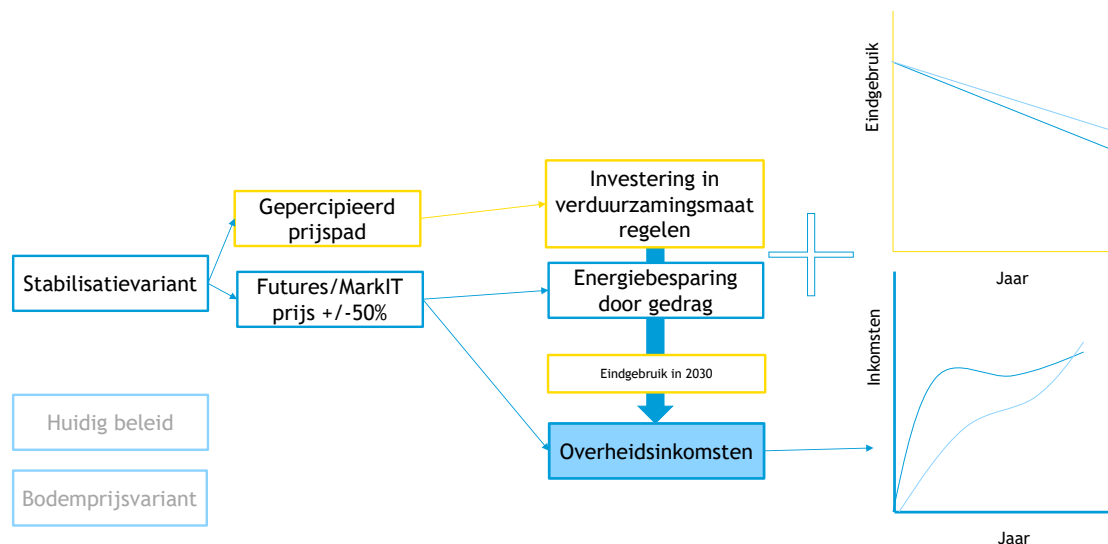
Stabilisatievariant

Gepercipieerd prijspad

Futures/MarkIT prijs +/-50%

Investering in verduurzamingsmaatregelen

Energiebesparing door gedrag

Eindgebruik in 2030

Overheidsinkomsten

Huidig beleid

Bodemprijsvariant

Eindgebruik

Jaar

Inkomsten

Jaar